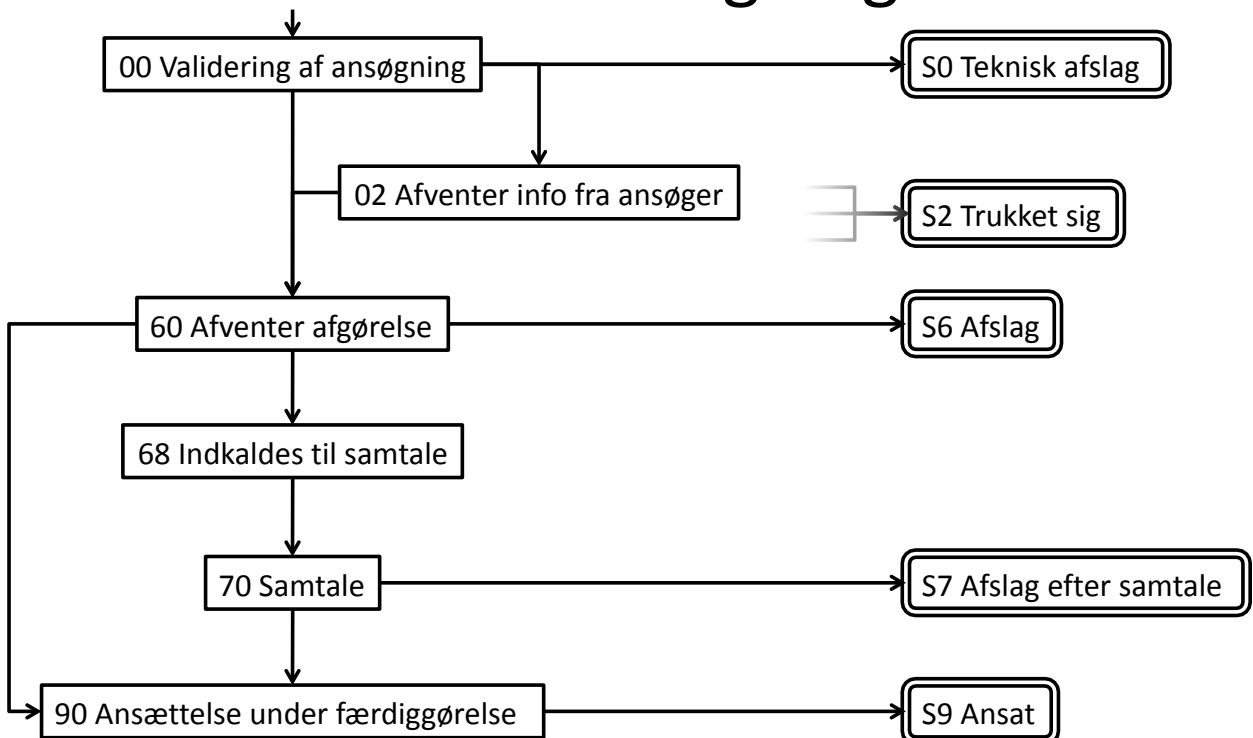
00 Validering af ansøgning

S0 Teknisk afslag

02 Afventer info fra ansøger

S2 Trukket sig

60 Afventer afgørelse

S6 Afslag

68 Indkaldes til samtale

70 Samtale

S7 Afslag efter samtale

90 Ansættelse under færdiggørelse

S9 Ansat